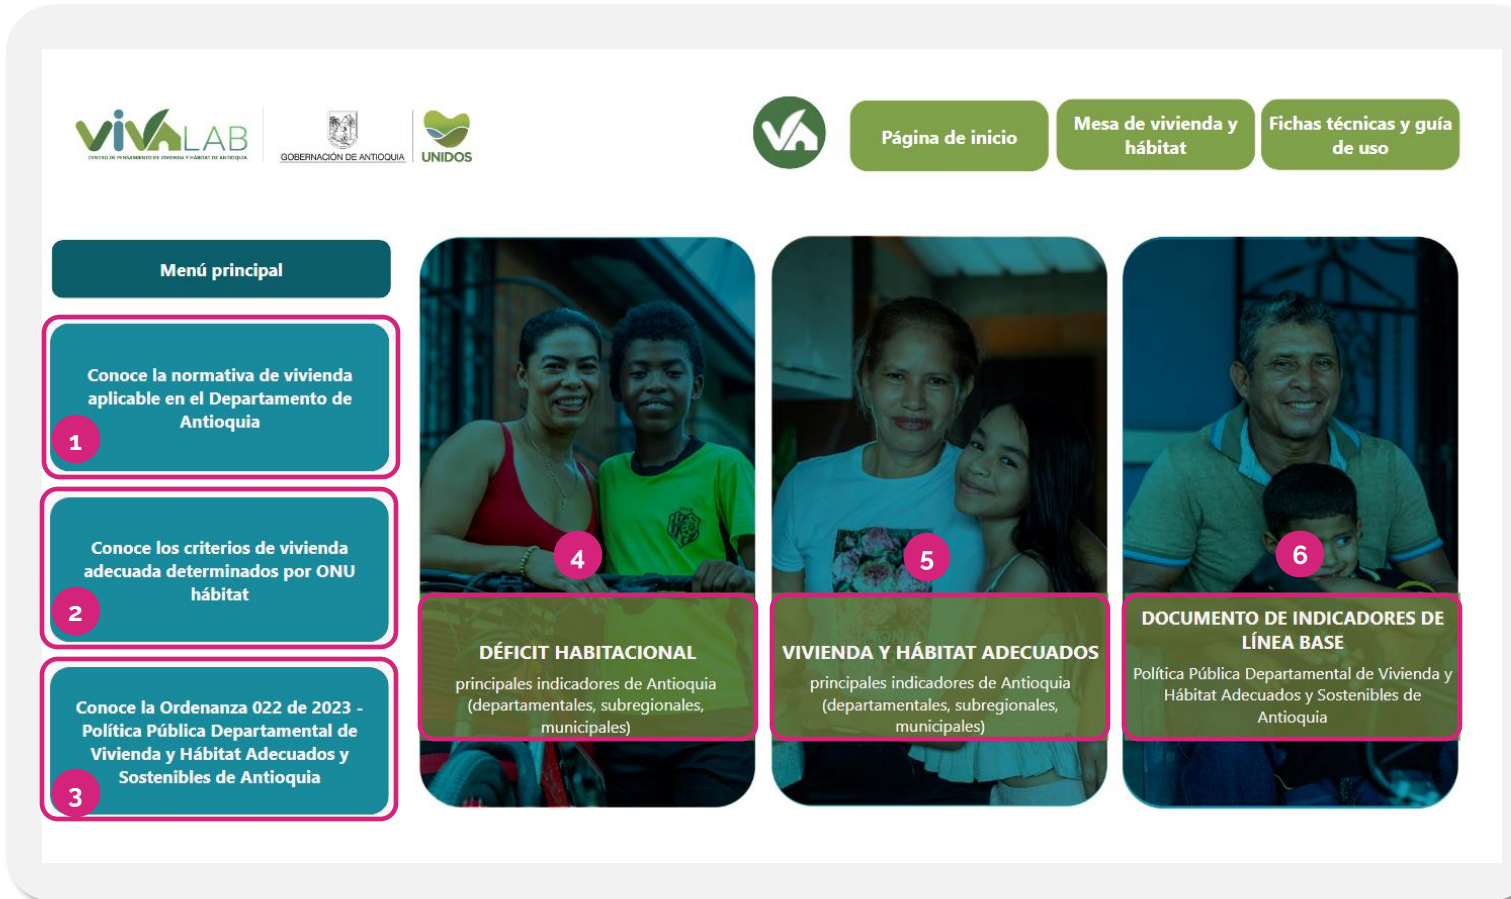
VIVALAB
CENTRO DE PENSAMIENTO DE VIVIENDA Y HÁBITAT DE ANTIOQUIA

GOBERNACIÓN DE ANTIOQUIA

UNIDOS

Página de inicio

Mesa de vivienda y hábitat

Fichas técnicas y guía de uso

Menú principal

Conoce la normativa de vivienda aplicable en el Departamento de Antioquia

1

Conoce los criterios de vivienda adecuada determinados por ONU hábitat

2

Conoce la Ordenanza 022 de 2023 - Política Pública Departamental de Vivienda y Hábitat Adecuados y Sostenibles de Antioquia

3

4

DÉFICIT HABITACIONAL

principales indicadores de Antioquia (departamentales, subregionales, municipales)

5

VIVIENDA Y HÁBITAT ADECUADOS

principales indicadores de Antioquia (departamentales, subregionales, municipales)

6

DOCUMENTO DE INDICADORES DE LÍNEA BASE

Política Pública Departamental de Vivienda y Hábitat Adecuados y Sostenibles de Antioquia